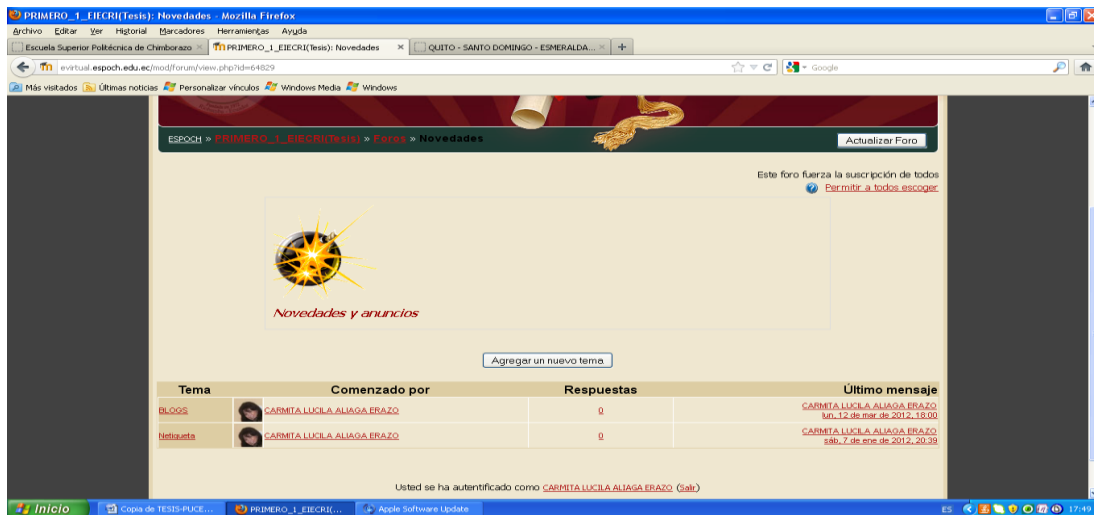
PRIMERO_1_EIECRI(Tesis): Novedades - Mozilla Firefox

Archivo Editar Ver Historial Marcadores Herramientas Ayuda

Escuela Superior Politécnica de Chimborazo | PRIMERO_1_EIECRI(Tesis): Novedades | QUITO - SANTO DOMINGO - ESMERALDA... | +

evirtual.espoch.edu.ec/mod/forum/view.php?id=64829

Google

Más visitados Últimas noticias Personalizar vínculos Windows Media Windows

ESPOCH » PRIMERO_1_EIECRI(Tesis) » Foros » Novedades

Actualizar Foro

Este foro fuerza la suscripción de todos

Permitir a todos escoger

Novedades y anuncios

Agregar un nuevo tema

| Tema | Comenzado por | Respuestas | Último mensaje |
|---|---|---|---|
| BLOGS | CARMITA LUCILA ALIAGA ERAZO | 0 | CARMITA LUCILA ALIAGA ERAZO lun, 12 de mar de 2012, 18:00 |
| Netiqueta | CARMITA LUCILA ALIAGA ERAZO | 0 | CARMITA LUCILA ALIAGA ERAZO sáb, 7 de ene de 2012, 20:39 |

Usted se ha autentificado como CARMITA LUCILA ALIAGA ERAZO (Salir)

Inicio | Copia de TESIS-PUCE... | PRIMERO_1_EIECRI(... | Apple Software Update | ES 17:49